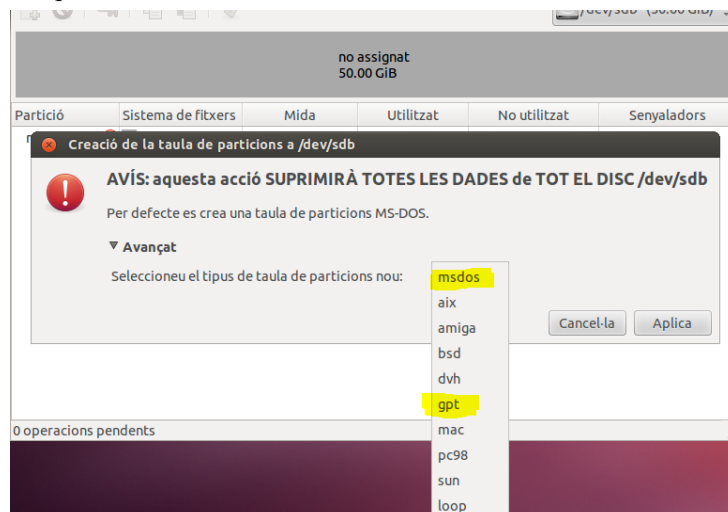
/dev/sdb (50.00 GiB)

no assignat
50.00 GiB

| Partició | Sistema de fitxers | Mida | Utilitzat | No utilitzat | Senyaladors |
|---|---|---|---|---|---|

Creació de la taula de particions a /dev/sdb

AVÍS: aquesta acció SUPRIMIRÀ TOTES LES DADES de TOT EL DISC /dev/sdb

Per defecte es crea una taula de particions MS-DOS.

▼ Avançat

Seleccioneu el tipus de taula de particions nou:

msdos
aix
amiga
bsd
dvh
gpt
mac
pc98
sun
loop

Cancel·la
Aplica

0 operacions pendents